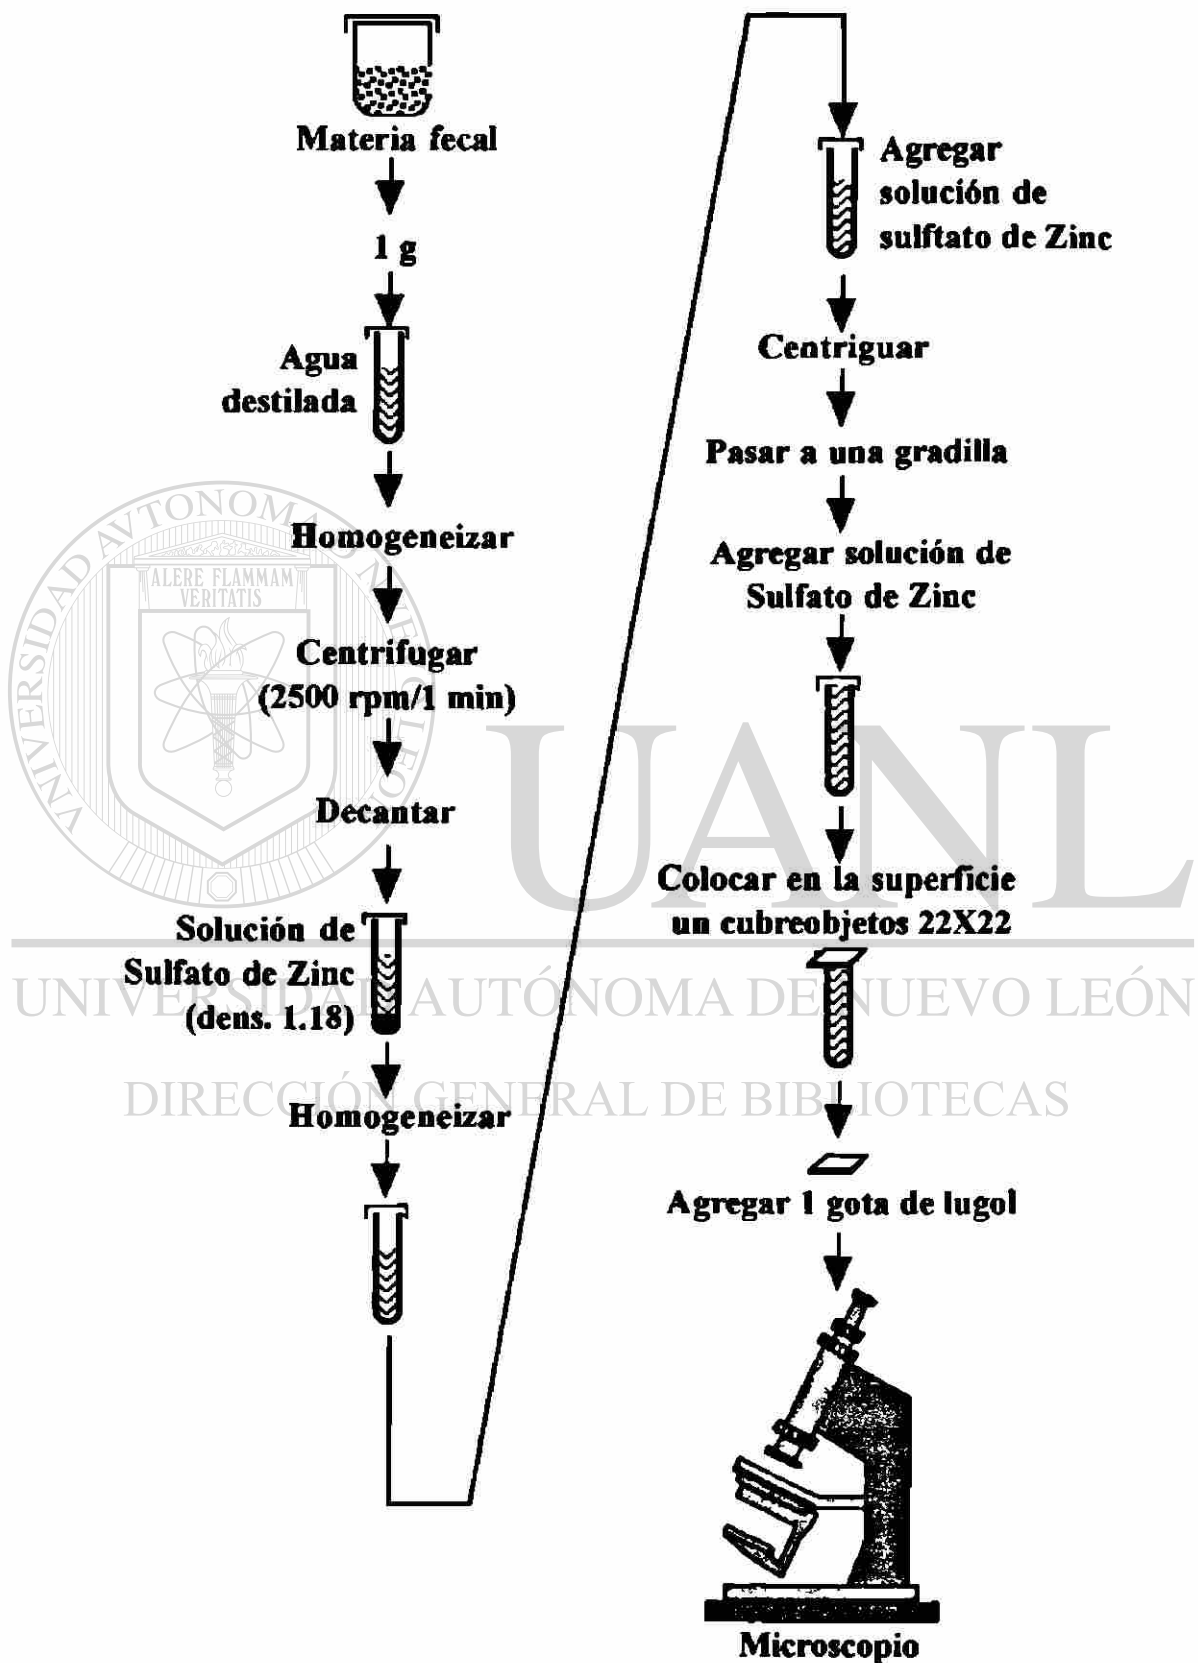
Materia fecal

1 g

Agua destilada

Homogeneizar

Centrifugar (2500 rpm/1 min)

Decantar

Solución de Sulfato de Zinc (dens. 1.18)

Homogeneizar

Agregar solución de sulftato de Zinc

Centriguar

Pasar a una gradilla

Agregar solución de Sulfato de Zinc

Colocar en la superficie un cubreobjetos 22X22

Agregar 1 gota de lugol

Microscopio

UNIVERSIDAD AUTÓNOMA DE NUEVO LEÓN
ALERE FLAMMAM VERITATIS
UANL
UNIVERSIDAD AUTÓNOMA DE NUEVO LEÓN
DIRECCIÓN GENERAL DE BIBLIOTECAS